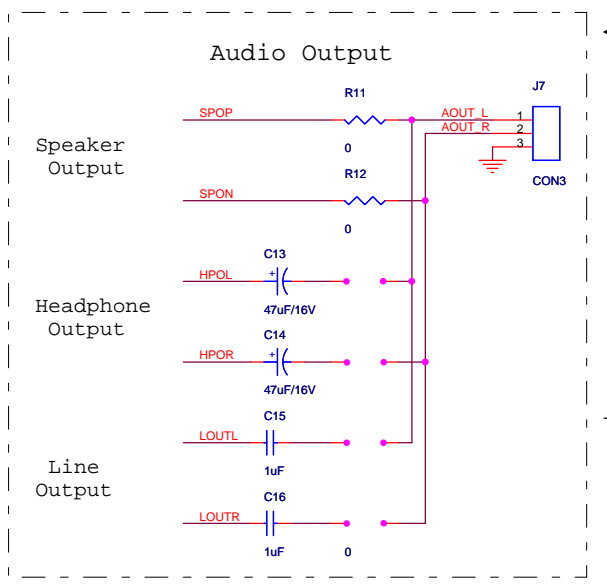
Audio Output

Speaker Output

Headphone Output

Line Output

SPOP

R11

0

AOUT_L

AOUT_R

1

2

3

J7

CON3

SPON

R12

0

HPOL

C13

+

47uF/16V

HPOR

C14

+

47uF/16V

LOUTL

C15

1uF

LOUTR

C16

1uF

0